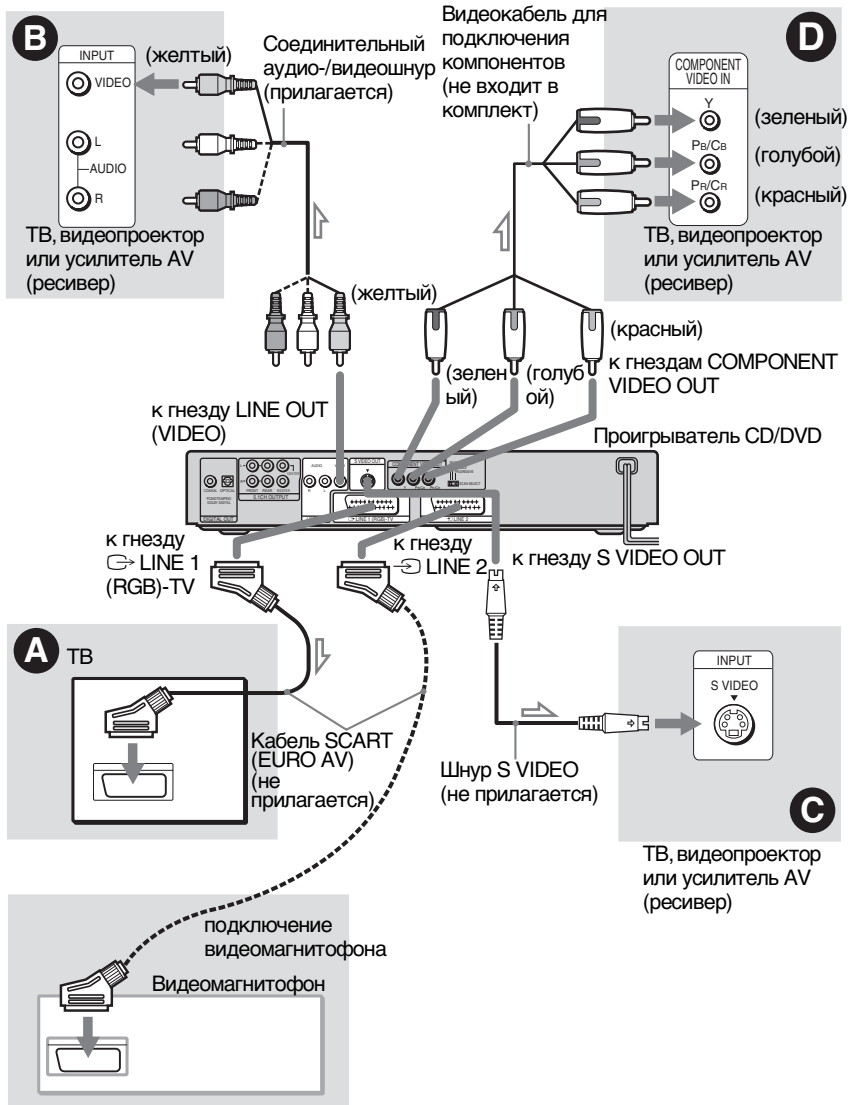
B

INPUT

VIDEO

L

AUDIO

R

(желтый)

Соединительный аудио-/видеошнур (прилагается)

ТВ, видеопроектор или усилитель AV (ресивер)

Видеокабель для подключения компонентов (не входит в комплект)

D

COMPONENT VIDEO IN

Y

PB/CB

PR/CR

(зеленый)

(голубой)

(красный)

ТВ, видеопроектор или усилитель AV (ресивер)

(желтый)

(красный)

(зеленый)

(голубой)

к гнездам COMPONENT VIDEO OUT

к гнезду LINE OUT (VIDEO)

Проигрыватель CD/DVD

к гнезду LINE 1 (RGB)-TV

к гнезду LINE 2

к гнезду S VIDEO OUT

A ТВ

Кабель SCART (EURO AV) (не прилагается)

INPUT

S VIDEO

Шнур S VIDEO (не прилагается)

C

ТВ, видеопроектор или усилитель AV (ресивер)

подключение видеомагнитофона

Видеомагнитофон